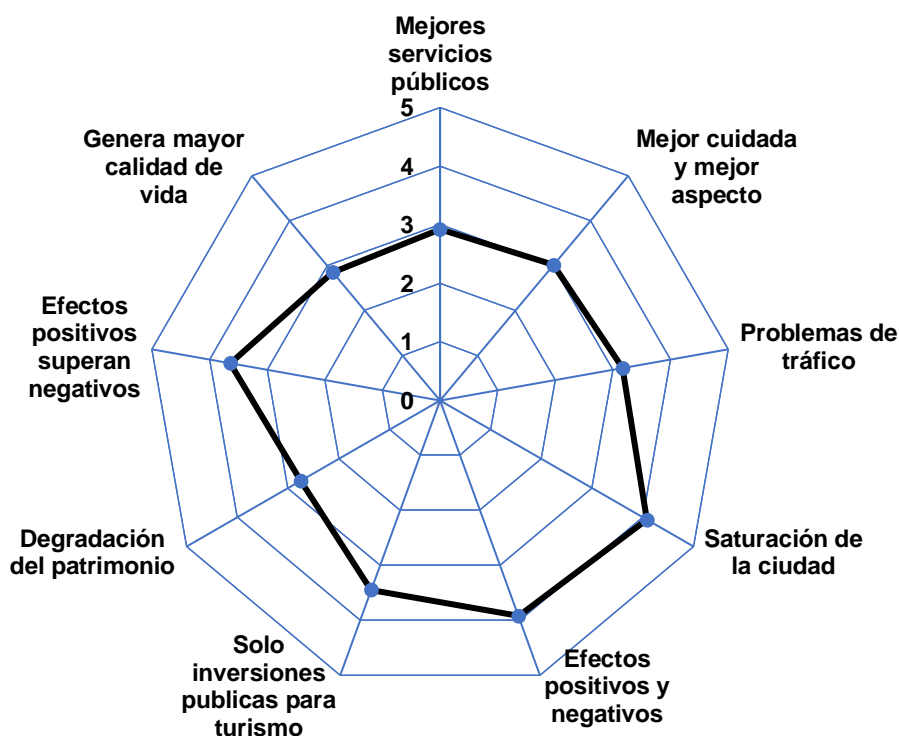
Mejores servicios públicos

5

4

3

2

1

0

Mejor cuidada y mejor aspecto

Problemas de tráfico

Saturación de la ciudad

Efectos positivos y negativos

Solo inversiones publicas para turismo

Degradación del patrimonio

Efectos positivos superan negativos

Genera mayor calidad de vida